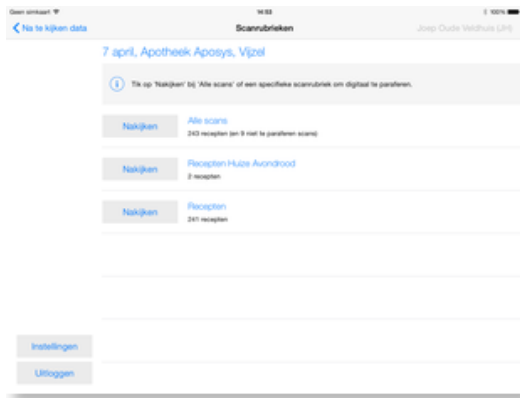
Geen simkaart
14:52
100%

Na te kijken data
Scanrubrieken
Joep Oude Veldhuis (JH)

7 april, Apotheek Aposys, Vijzel

Tik op 'Nakijken' bij 'Alle scans' of een specifieke scanrubriek om digitaal te paraferen.

Nakijken
Alle scans
243 recepten (en 9 niet te paraferen scans)

Nakijken
Recepten Huize Avondrood
2 recepten

Nakijken
Recepten
241 recepten

Instellingen
Uitloggen